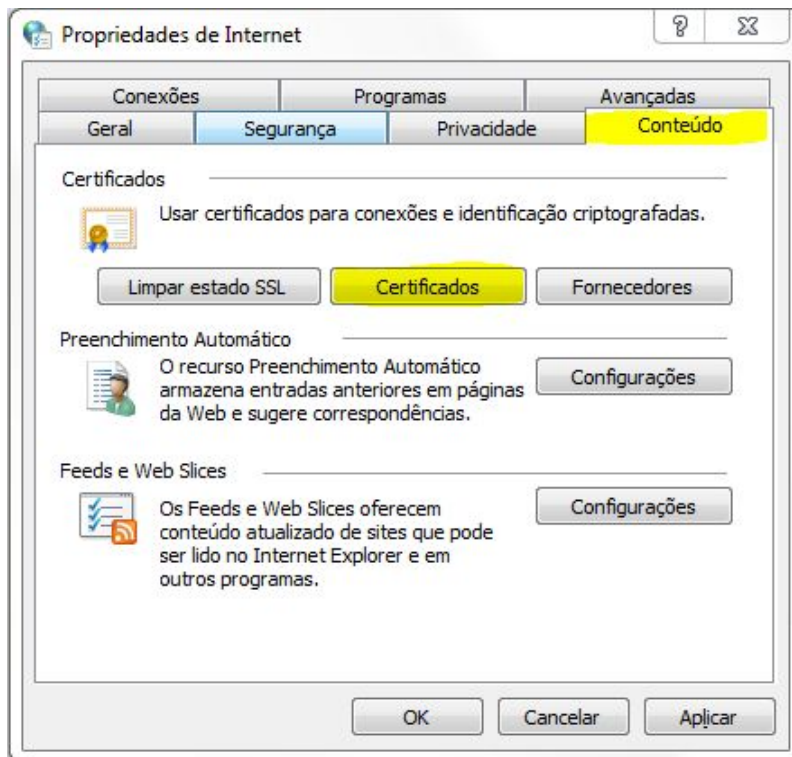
Propriedades de Internet

?

Conexões | Programas | Avançadas
Geral | Segurança | Privacidade | Conteúdo

Certificados

Usar certificados para conexões e identificação criptografadas.

Limpar estado SSL | Certificados | Fornecedores

Preenchimento Automático

O recurso Preenchimento Automático armazena entradas anteriores em páginas da Web e sugere correspondências.

Configurações

Feeds e Web Slices

Os Feeds e Web Slices oferecem conteúdo atualizado de sites que pode ser lido no Internet Explorer e em outros programas.

Configurações

OK | Cancelar | Aplicar